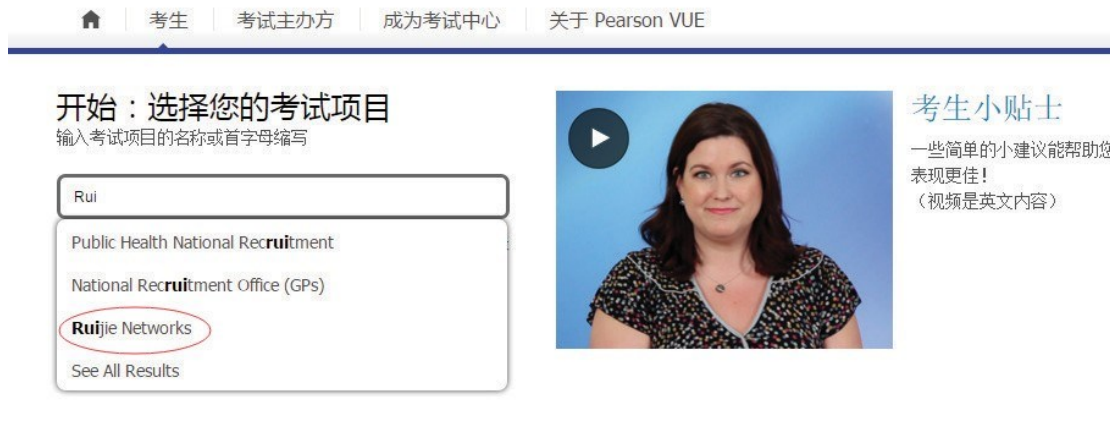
考生 | 考试主办方 | 成为考试中心 | 关于 Pearson VUE

开始：选择您的考试项目
输入考试项目的名称或首字母缩写

Rui

Public Health National Recruitment
National Recruitment Office (GPs)
Ruijie Networks
See All Results

考生小贴士
一些简单的小建议能帮助您
表现更佳！
（视频是英文内容）